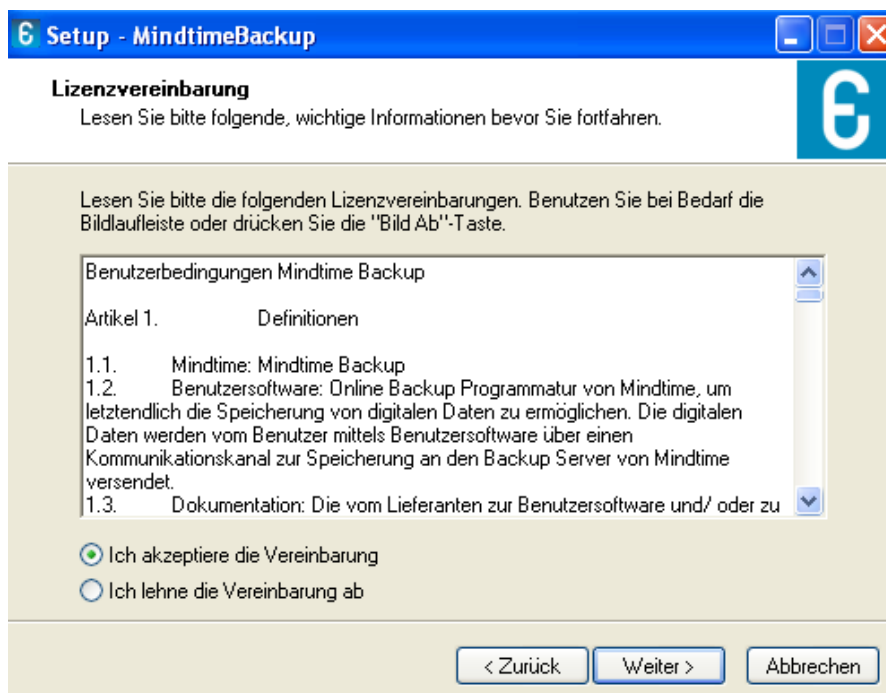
Setup - MindtimeBackup

Lizenzvereinbarung
Lesen Sie bitte folgende, wichtige Informationen bevor Sie fortfahren.

Lesen Sie bitte die folgenden Lizenzvereinbarungen. Benutzen Sie bei Bedarf die Bildlaufleiste oder drücken Sie die "Bild Ab"-Taste.

Benutzerbedingungen Mindtime Backup

Artikel 1. Definitionen

1.1. Mindtime: Mindtime Backup
1.2. Benutzersoftware: Online Backup Programmatur von Mindtime, um letztendlich die Speicherung von digitalen Daten zu ermöglichen. Die digitalen Daten werden vom Benutzer mittels Benutzersoftware über einen Kommunikationskanal zur Speicherung an den Backup Server von Mindtime versendet.
1.3. Dokumentation: Die vom Lieferanten zur Benutzersoftware und/ oder zu

Ich akzeptiere die Vereinbarung
Ich lehne die Vereinbarung ab

< Zurück Weiter > Abbrechen